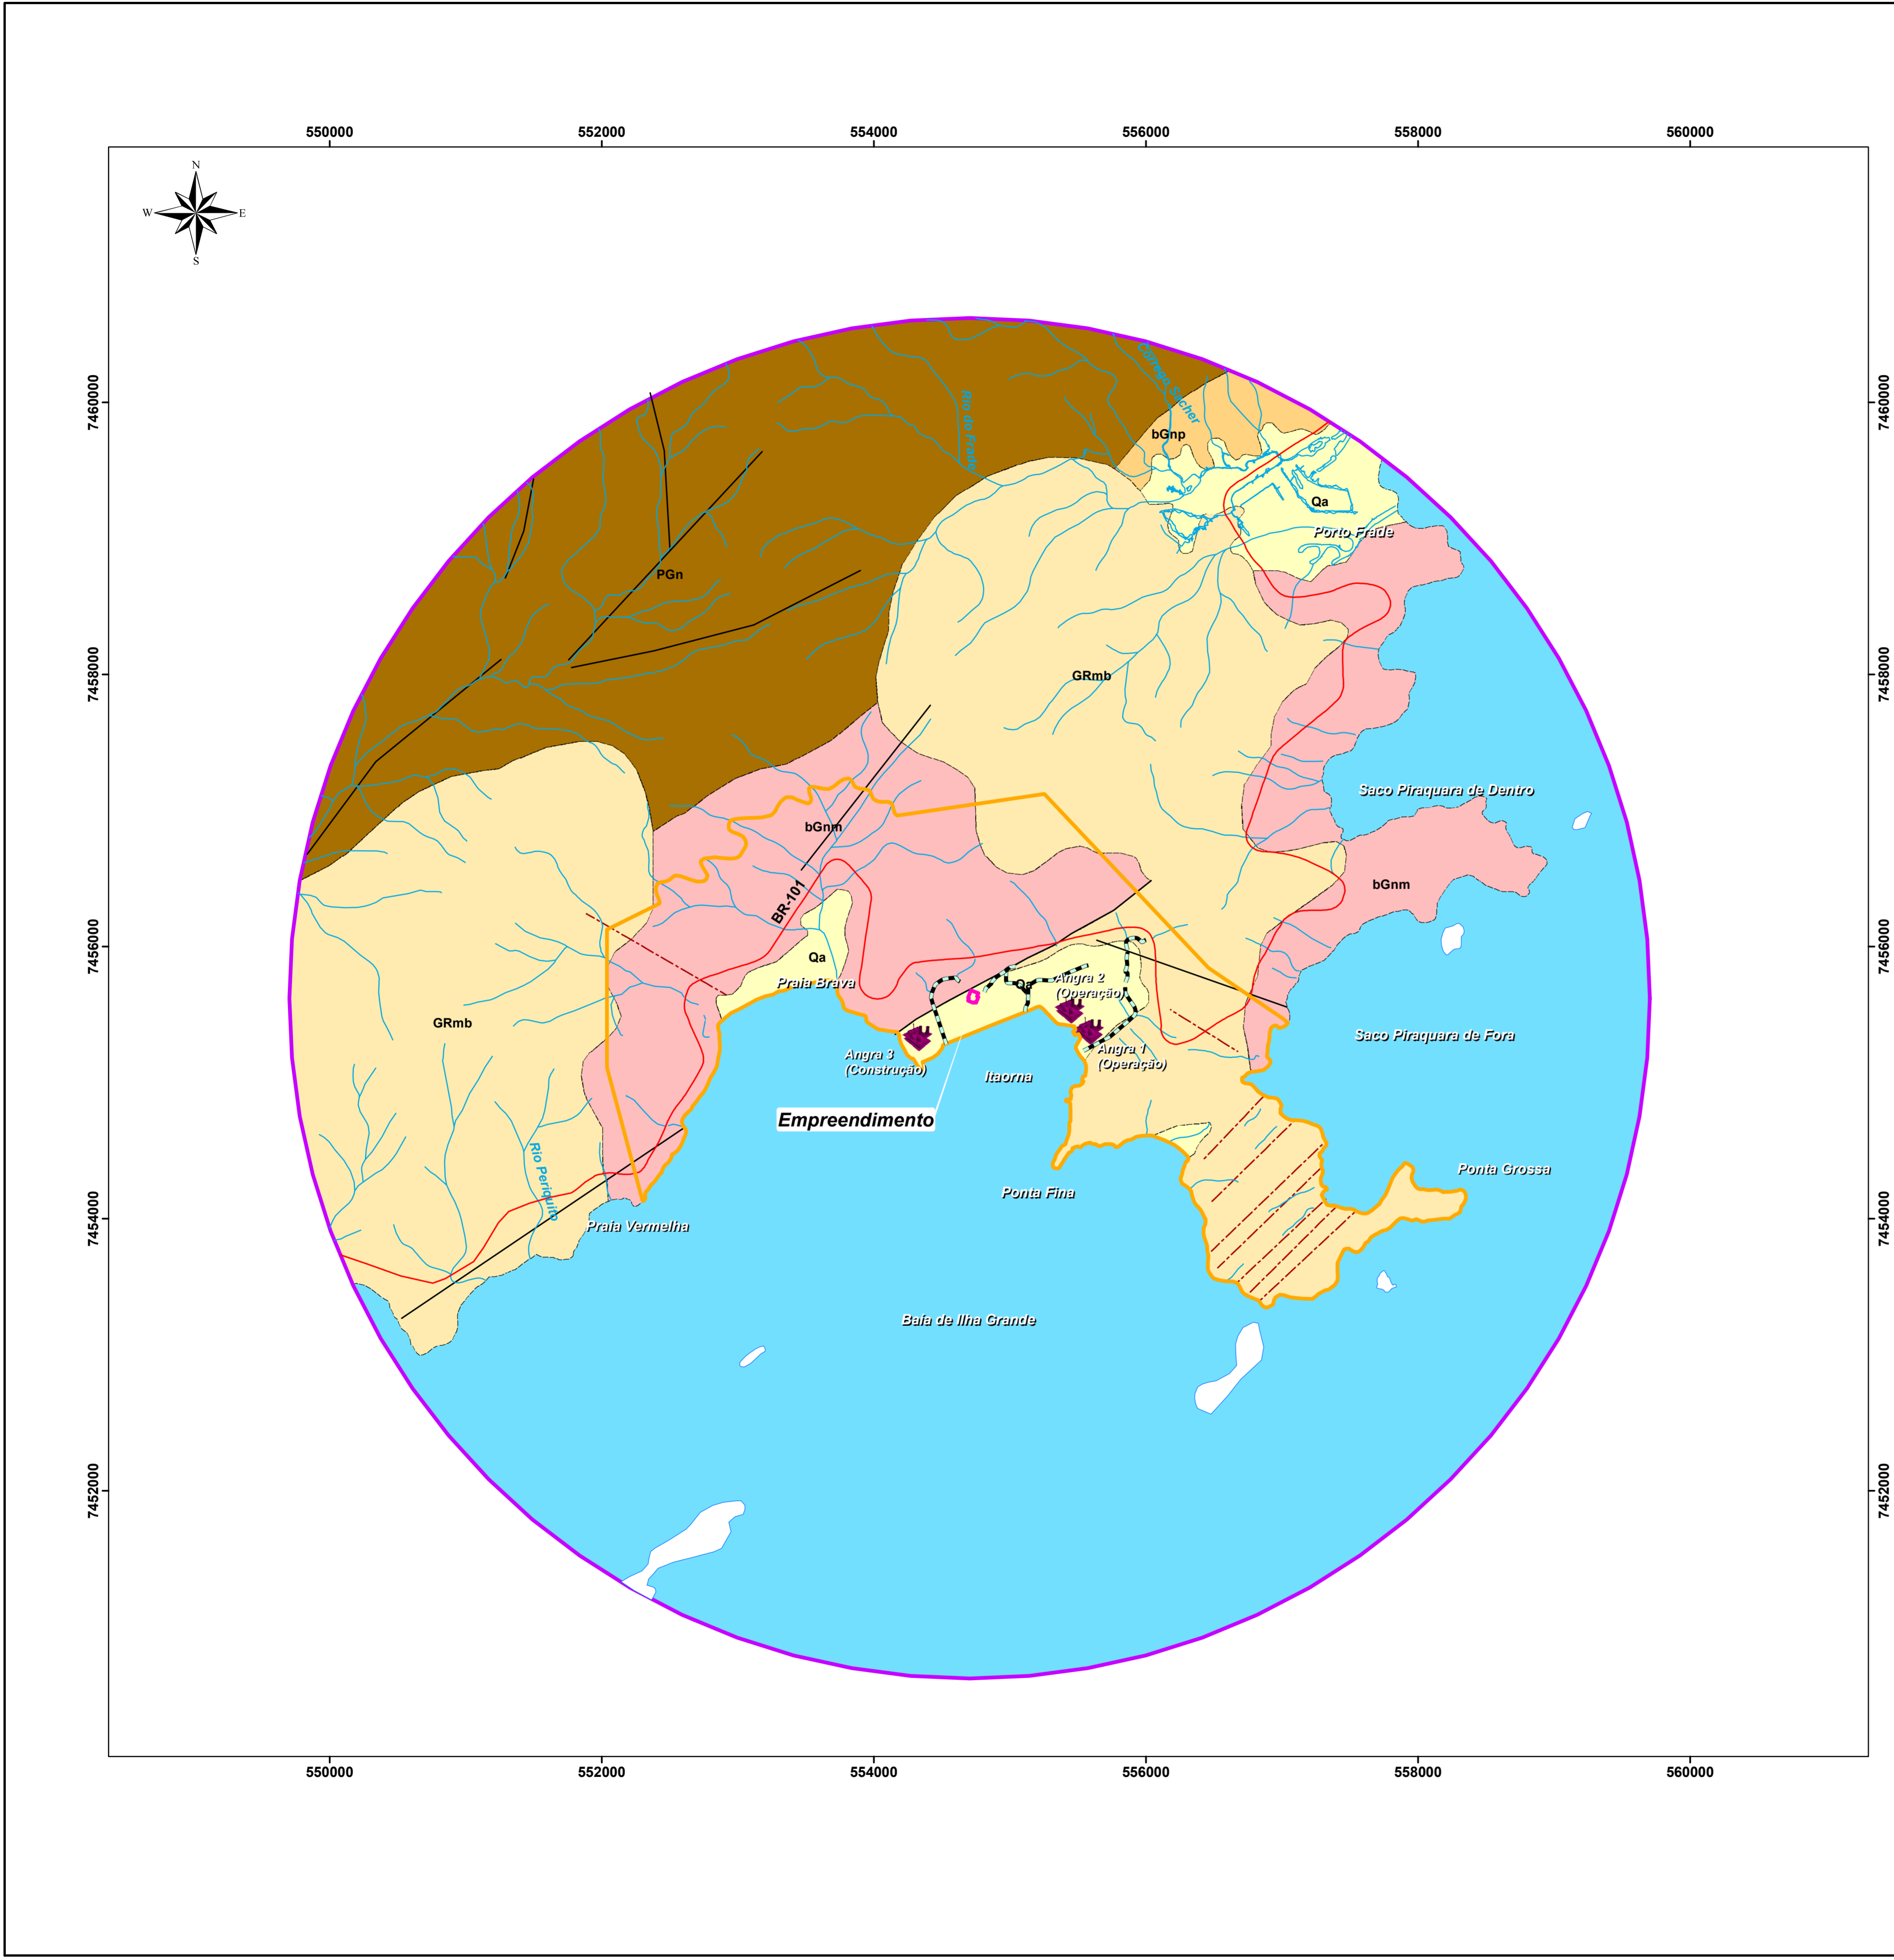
550000 552000 554000 556000 558000 560000

N
W E
S

7460000
7458000
7456000
7454000
7452000

Rio do Frade
Córrego Sacher
bGnp
Qa
Porto Frade
PGn
GRmb
Saco Piraquara de Dentro
bGnm
bGnm
BR-101
Qa
Praia Brava
Qa
Angra 2 (Operação)
Angra 3 (Construção)
Angra 1 (Operação)
Itaorna
Saco Piraquara de Fora
GRmb
Empreendimento
Ponta Grossa
Rio Perequê
Ponta Fina
Praia Vermelha
Baía de Ilha Grande

550000 552000 554000 556000 558000 560000